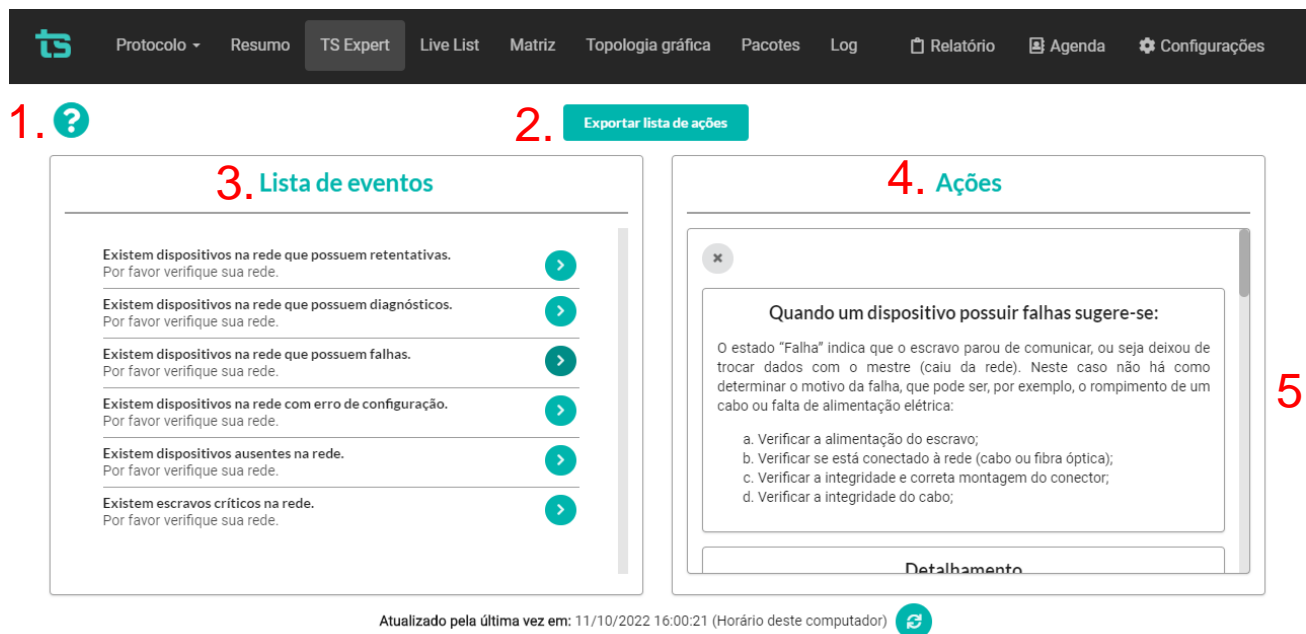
ts Protocolo ▾ Resumo TS Expert Live List Matriz Topologia gráfica Pacotes Log Relatório Agenda Configurações

1. ?

2. Exportar lista de ações

3. Lista de eventos

Existem dispositivos na rede que possuem retentativas.
Por favor verifique sua rede.

Existem dispositivos na rede que possuem diagnósticos.
Por favor verifique sua rede.

Existem dispositivos na rede que possuem falhas.
Por favor verifique sua rede.

Existem dispositivos na rede com erro de configuração.
Por favor verifique sua rede.

Existem dispositivos ausentes na rede.
Por favor verifique sua rede.

Existem escravos críticos na rede.
Por favor verifique sua rede.

4. Ações

×

Quando um dispositivo possuir falhas sugere-se:

O estado "Falha" indica que o escravo parou de comunicar, ou seja deixou de trocar dados com o mestre (caiu da rede). Neste caso não há como determinar o motivo da falha, que pode ser, por exemplo, o rompimento de um cabo ou falta de alimentação elétrica:

a. Verificar a alimentação do escravo;
b. Verificar se está conectado à rede (cabo ou fibra óptica);
c. Verificar a integridade e correta montagem do conector;
d. Verificar a integridade do cabo;

Detalhamento

5

Atualizado pela última vez em: 11/10/2022 16:00:21 (Horário deste computador)